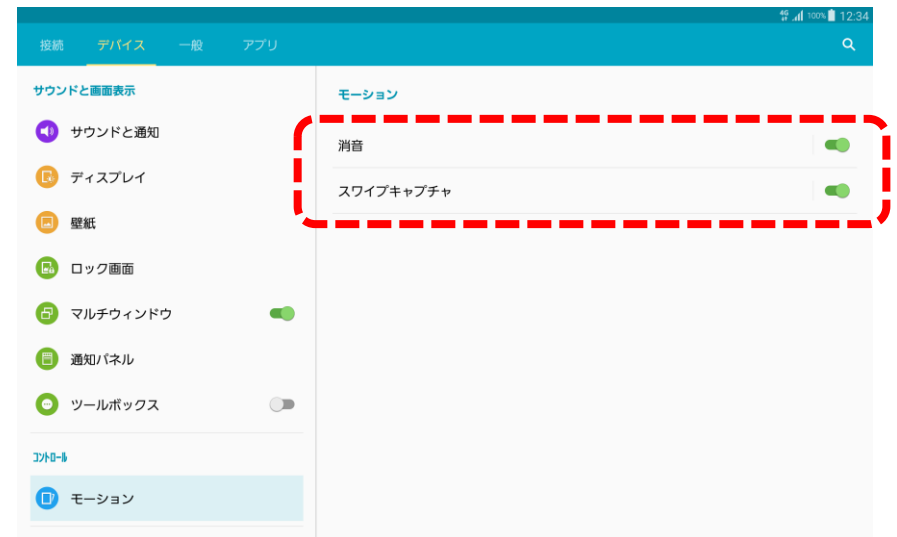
100% 12:34

接続 デバイス 一般 アプリ

サウンドと画面表示

サウンドと通知

ディスプレイ

壁紙

ロック画面

マルチウィンドウ

通知パネル

ツールボックス

コントロール

モーション

モーション

消音

スワイプキャプチャ